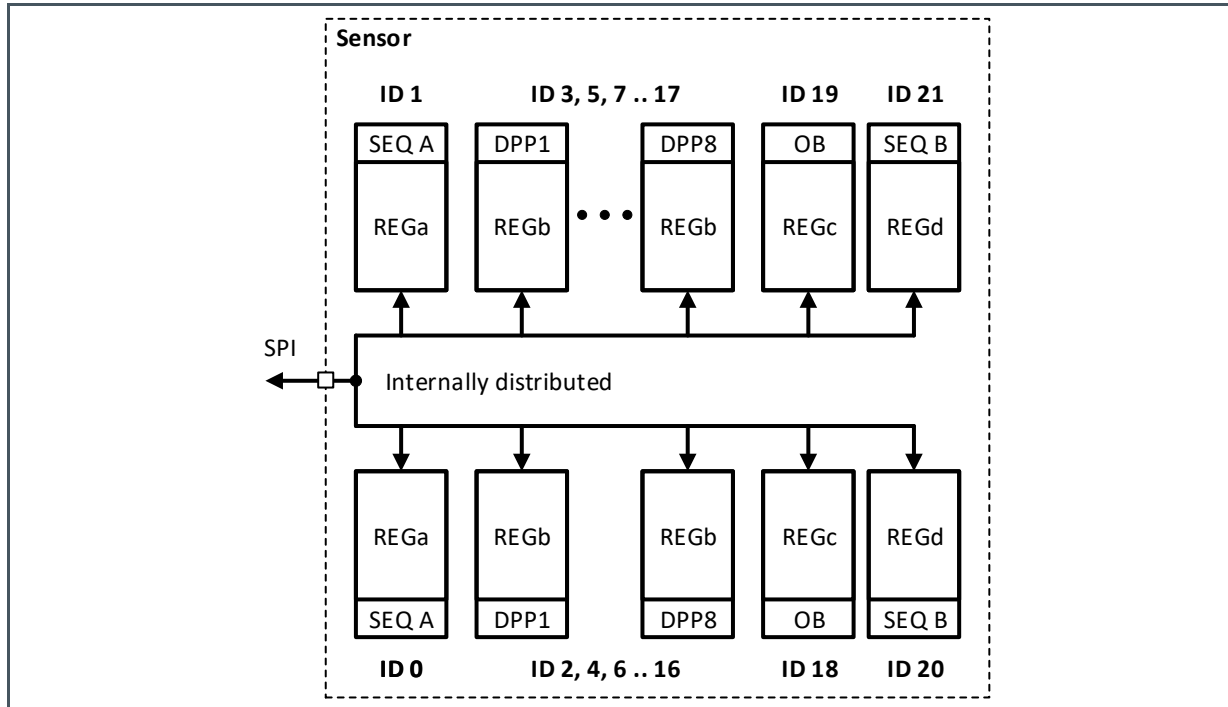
Sensor

ID 1
ID 3, 5, 7 .. 17
ID 19
ID 21

SEQ A
REGa
DPP1
REGb
DPP8
REGb
OB
REGc
SEQ B
REGd

SPI
Internally distributed

REGa
SEQ A
REGb
DPP1
REGb
DPP8
REGc
OB
REGd
SEQ B

ID 0
ID 2, 4, 6 .. 16
ID 18
ID 20